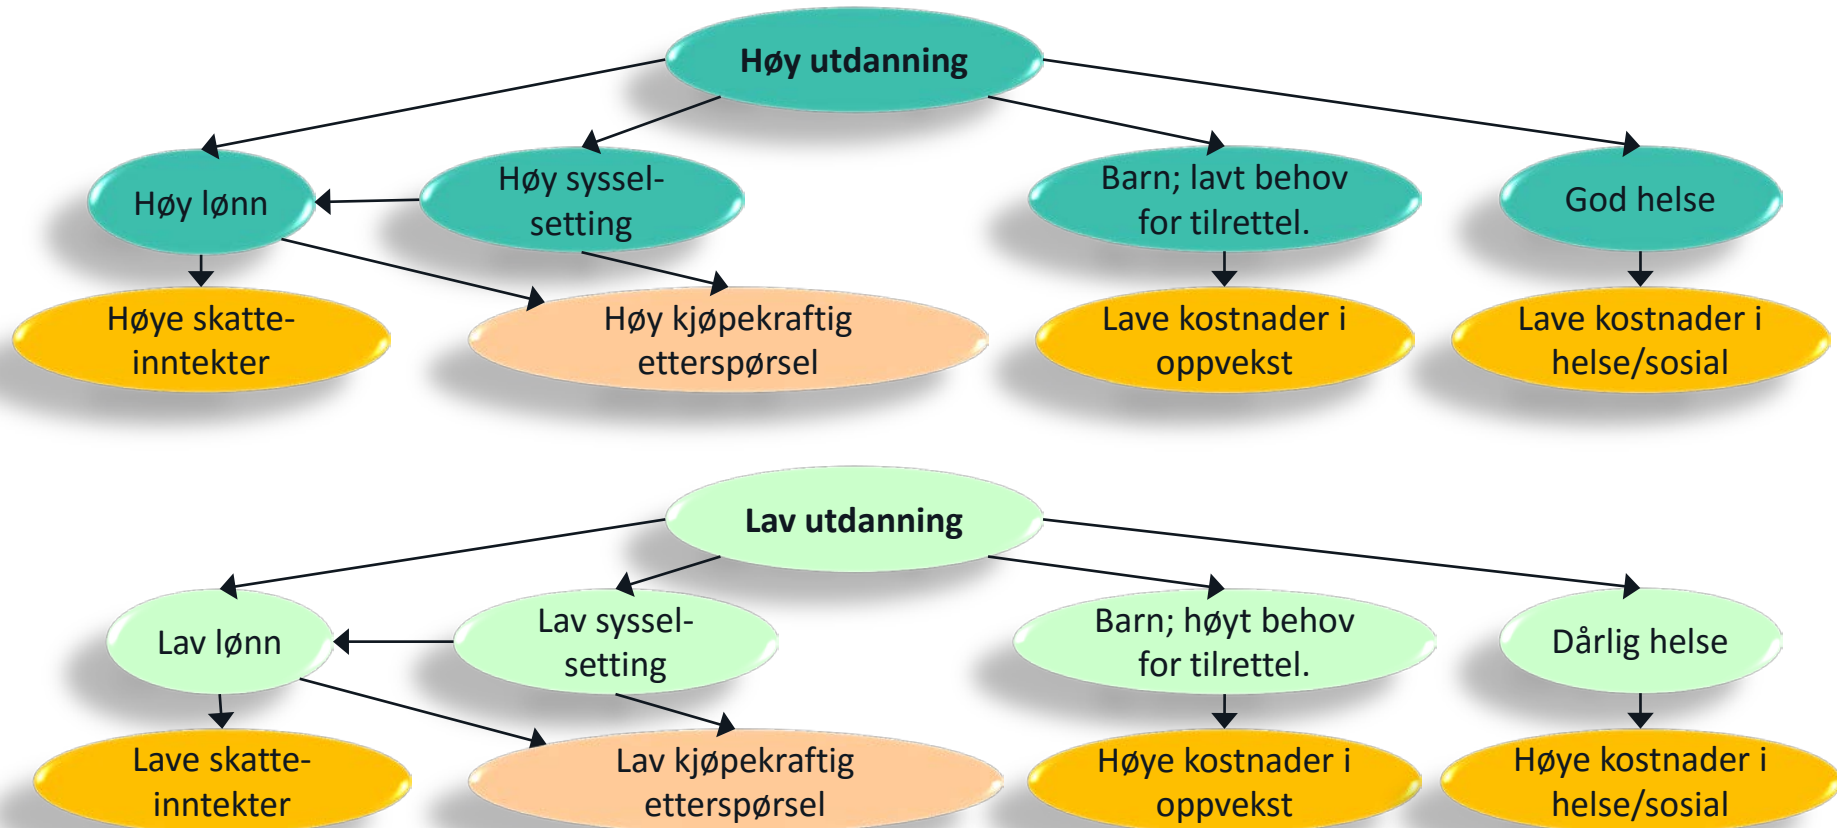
Høy utdanning

Høy lønn

Høy syssel- setting

Barn; lavt behov for tilrettel.

God helse

Høye skatte- inntekter

Høy kjøpekraftig etterspørsel

Lave kostnader i oppvekst

Lave kostnader i helse/sosial

Lav utdanning

Lav lønn

Lav syssel- setting

Barn; høyt behov for tilrettel.

Dårlig helse

Lave skatte- inntekter

Lav kjøpekraftig etterspørsel

Høye kostnader i oppvekst

Høye kostnader i helse/sosial